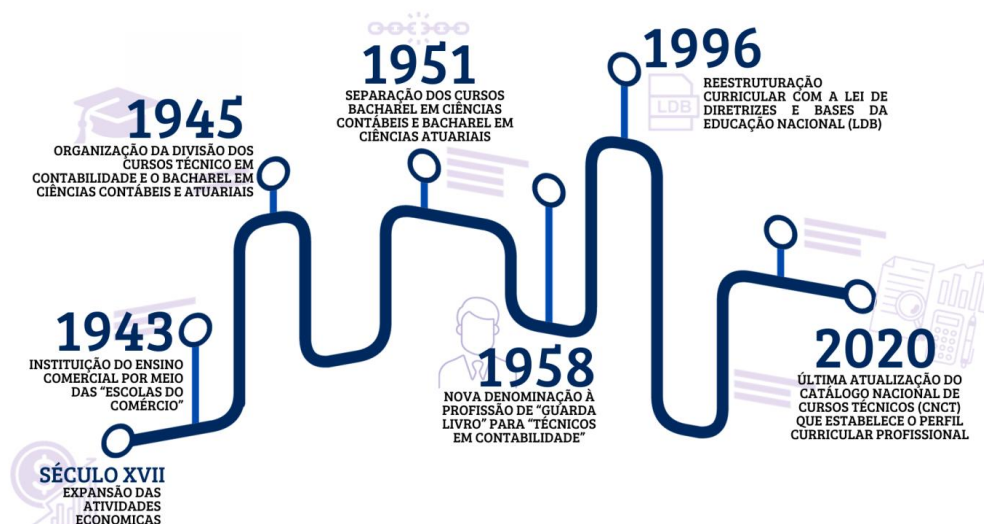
1951
SEPARAÇÃO DOS CURSOS BACHAREL EM CIÊNCIAS CONTÁBEIS E BACHAREL EM CIÊNCIAS ATUARIAIS

1996
REESTRUTURAÇÃO CURRICULAR COM A LEI DE DIRETRIZES E BASES DA EDUCAÇÃO NACIONAL (LDB)

LDB

1945
ORGANIZAÇÃO DA DIVISÃO DOS CURSOS TÉCNICO EM CONTABILIDADE E O BACHAREL EM CIÊNCIAS CONTÁBEIS E ATUARIAIS

1943
INSTITUIÇÃO DO ENSINO COMERCIAL POR MEIO DAS "ESCOLAS DO COMÉRCIO"

1958
NOVA DENOMINAÇÃO À PROFISSÃO DE "GUARDA LIVRO" PARA "TÉCNICOS EM CONTABILIDADE"

2020
ÚLTIMA ATUALIZAÇÃO DO CATÁLOGO NACIONAL DE CURSOS TÉCNICOS (CNCT) QUE ESTABELECE O PERFIL CURRICULAR PROFISSIONAL

SÉCULO XVII
EXPANSÃO DAS ATIVIDADES ECONOMICAS